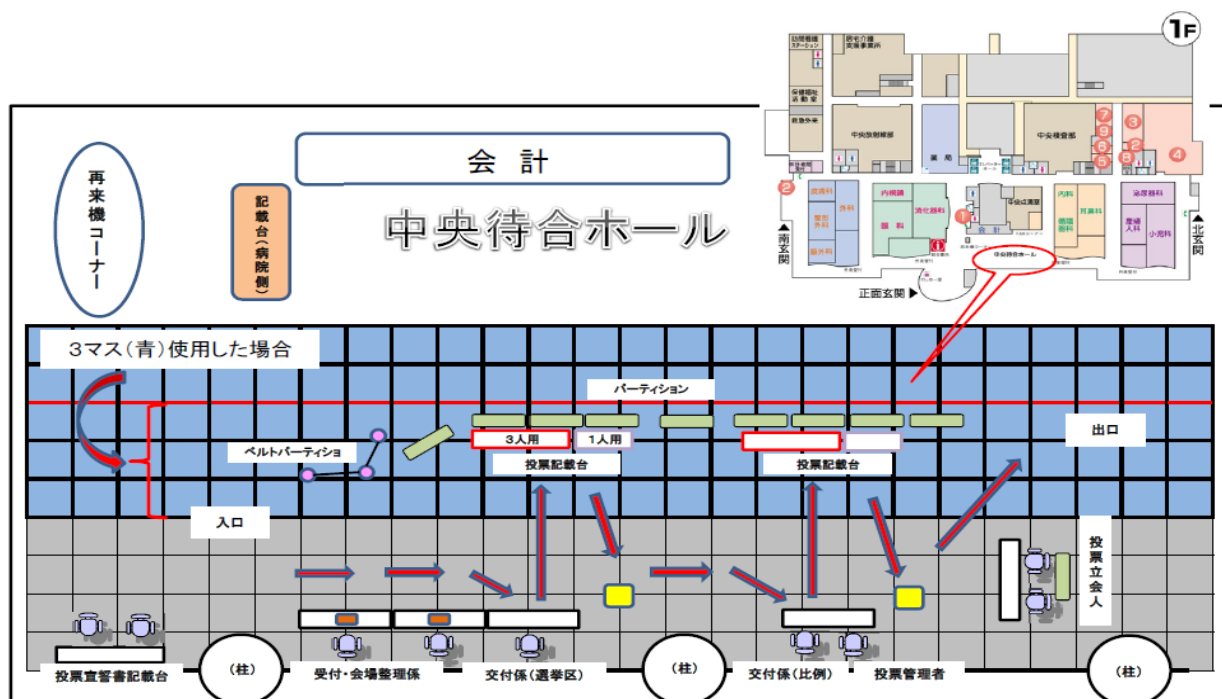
1F

会 計

中央待合ホール

再来機コーナー

記載台（病院側）

3マス（青）使用した場合

パーティション

ベルトパーティショ

3人用

1人用

投票記載台

投票記載台

出口

入口

投票立会人

投票宣誓書記載台

（柱）

受付・会場整理係

交付係（選挙区）

（柱）

交付係（比例）

投票管理者

（柱）

南玄関

北玄関

正面玄関

中央待合ホール

会計

薬局

内科

外科

眼科

耳鼻科

産婦人科

小児科

泌尿器科

中央放射線部

中央検査部